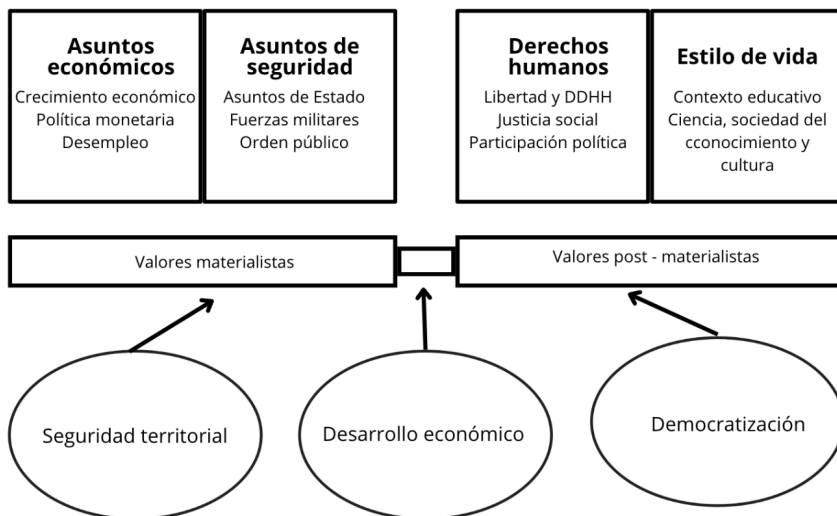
**Asuntos económicos**
Crecimiento económico
Política monetaria
Desempleo

**Asuntos de seguridad**
Asuntos de Estado
Fuerzas militares
Orden público

**Derechos humanos**
Libertad y DDHH
Justicia social
Participación política

**Estilo de vida**
Contexto educativo
Ciencia, sociedad del cconocimiento y cultura

Valores materialistas

Valores post - materialistas

Seguridad territorial

Desarrollo económico

Democratización